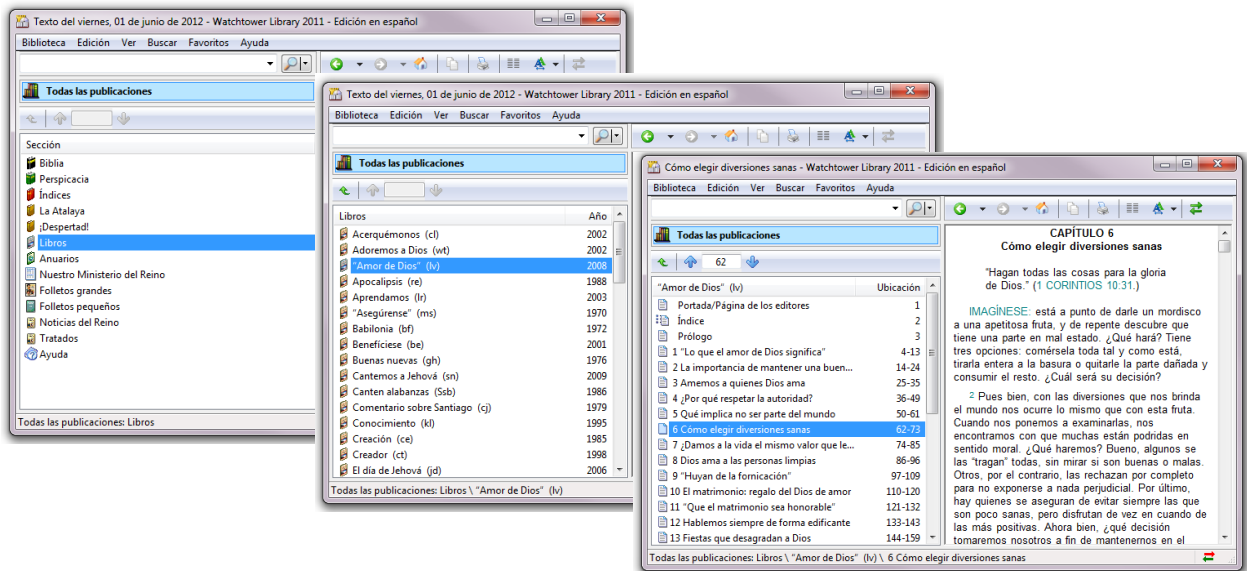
Texto del viernes, 01 de junio de 2012 - Watchtower Library 2011 - Edición en español

Biblioteca Edición Ver Buscar Favoritos Ayuda

Todas las publicaciones

Sección
Biblia
Perspicacia
Índices
La Atalaya
¡Despertad!
Libros
Anuarios
Nuestro Ministerio del Reino
Folletos grandes
Folletos pequeños
Noticias del Reino
Tratados
Ayuda

Todas las publicaciones: Libros

Texto del viernes, 01 de junio de 2012 - Watchtower Library 2011 - Edición en español

Biblioteca Edición Ver Buscar Favoritos Ayuda

Todas las publicaciones

| Libros | Año |
|---|---|
| Acerquémonos (cl) | 2002 |
| Adoremos a Dios (wt) | 2002 |
| "Amor de Dios" (lv) | 2008 |
| Apocalipsis (re) | 1988 |
| Aprendamos (lr) | 2003 |
| "Asegúrense" (ms) | 1970 |
| Babilonia (bf) | 1972 |
| Benefíciese (be) | 2001 |
| Buenas nuevas (gh) | 1976 |
| Cantemos a Jehová (sn) | 2009 |
| Canten alabanzas (Ssb) | 1986 |
| Comentario sobre Santiago (cj) | 1979 |
| Conocimiento (kl) | 1995 |
| Creación (ce) | 1985 |
| Creador (ct) | 1998 |
| El día de Jehová (jd) | 2006 |

Todas las publicaciones: Libros \ "Amor de Dios" (lv)

Cómo elegir diversiones sanas - Watchtower Library 2011 - Edición en español

Biblioteca Edición Ver Buscar Favoritos Ayuda

Todas las publicaciones

62

| "Amor de Dios" (lv) | Ubicación |
|---|---|
| Portada/Página de los editores | 1 |
| Índice | 2 |
| Prólogo | 3 |
| 1 "Lo que el amor de Dios significa" | 4-13 |
| 2 La importancia de mantener una buen... | 14-24 |
| 3 Amemos a quienes Dios ama | 25-35 |
| 4 ¿Por qué respetar la autoridad? | 36-49 |
| 5 Qué implica no ser parte del mundo | 50-61 |
| 6 Cómo elegir diversiones sanas | 62-73 |
| 7 ¿Damos a la vida el mismo valor que le... | 74-85 |
| 8 Dios ama a las personas limpias | 86-96 |
| 9 "Huyan de la fornicación" | 97-109 |
| 10 El matrimonio: regalo del Dios de amor | 110-120 |
| 11 "Que el matrimonio sea honorable" | 121-132 |
| 12 Hablemos siempre de forma edificante | 133-143 |
| 13 Fiestas que desagradan a Dios | 144-159 |

CAPÍTULO 6
Cómo elegir diversiones sanas

"Hagan todas las cosas para la gloria de Dios." (1 CORINTIOS 10:31.)

IMAGÍNESE: está a punto de darle un mordisco a una apetitosa fruta, y de repente descubre que tiene una parte en mal estado. ¿Qué hará? Tiene tres opciones: cómérsela toda tal y como está, tirarla entera a la basura o quitarle la parte dañada y consumir el resto. ¿Cuál será su decisión?

2 Pues bien, con las diversiones que nos brinda el mundo nos ocurre lo mismo que con esta fruta. Cuando nos ponemos a examinarlas, nos encontramos con que muchas están podridas en sentido moral. ¿Qué haremos? Bueno, algunos se las "tragan" todas, sin mirar si son buenas o malas. Otros, por el contrario, las rechazan por completo para no exponerse a nada perjudicial. Por último, hay quienes se aseguran de evitar siempre las que son poco sanas, pero disfrutan de vez en cuando de las más positivas. Ahora bien, ¿qué decisión tomaremos nosotros a fin de mantenernos en el

Todas las publicaciones: Libros \ "Amor de Dios" (lv) \ 6 Cómo elegir diversiones sanas